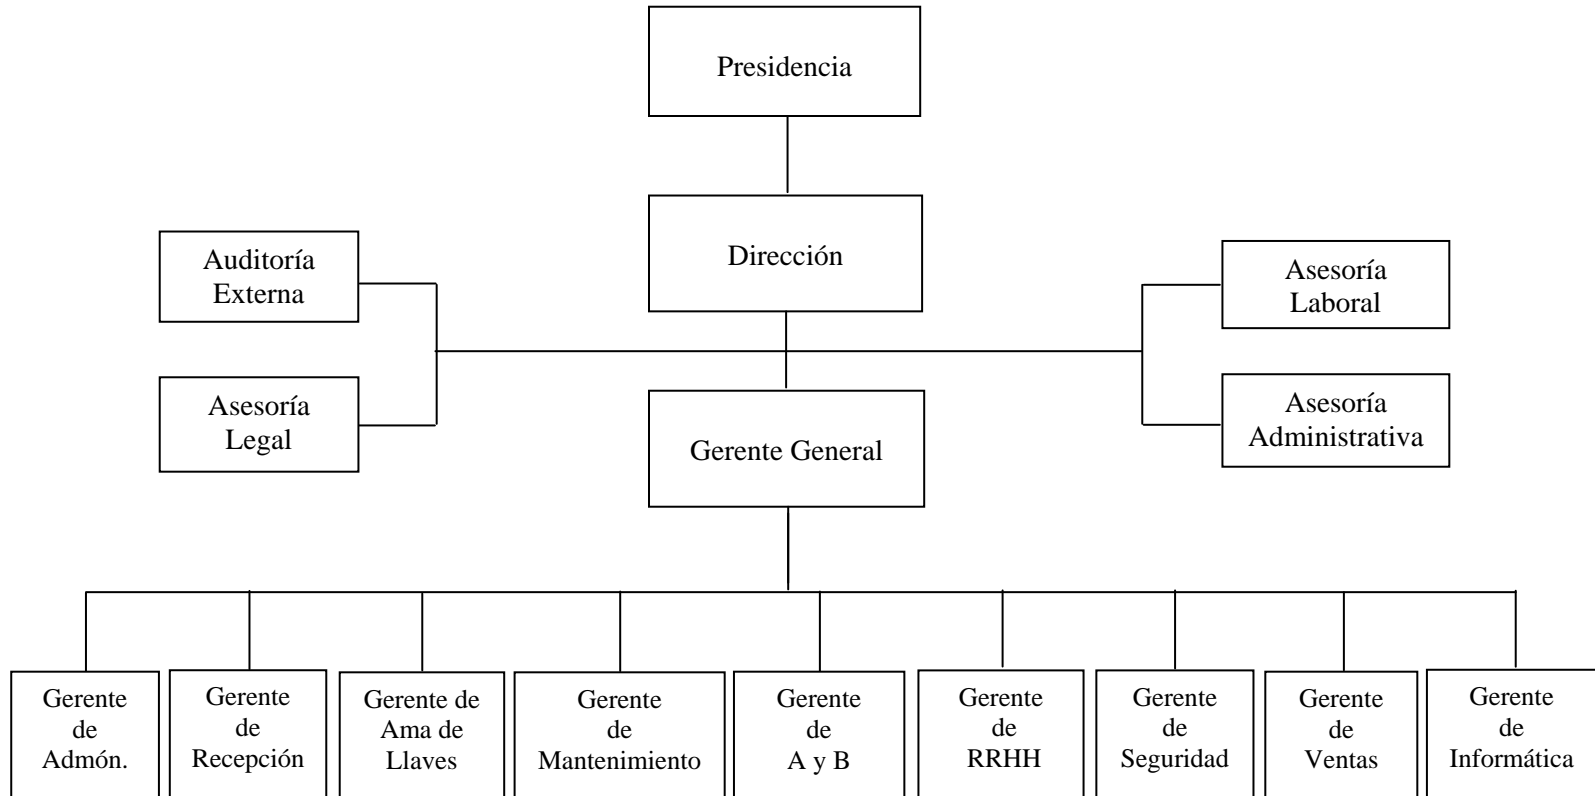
Presidencia

Dirección

Auditoría Externa

Asesoría Legal

Asesoría Laboral

Asesoría Administrativa

Gerente General

Gerente de Admón.

Gerente de Recepción

Gerente de Ama de Llaves

Gerente de Mantenimiento

Gerente de A y B

Gerente de RRHH

Gerente de Seguridad

Gerente de Ventas

Gerente de Informática